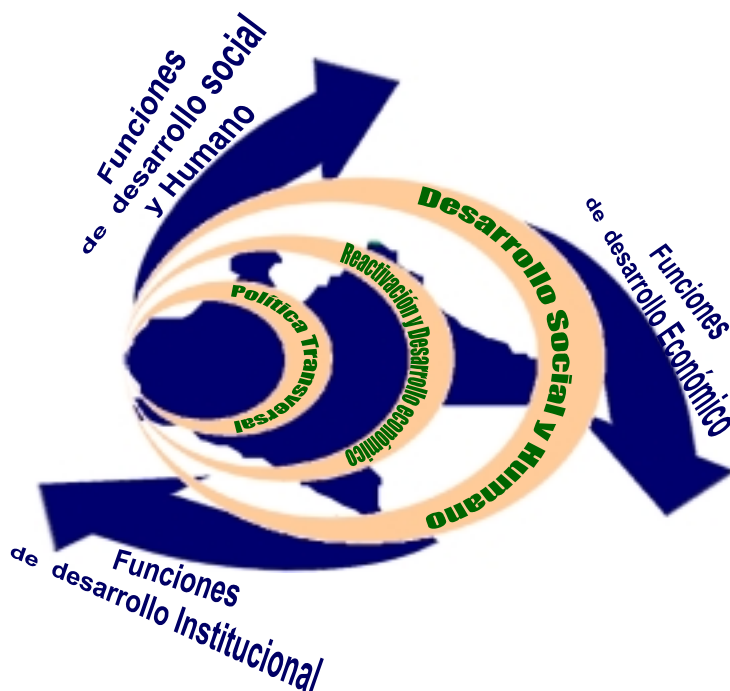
Funciones de desarrollo social y Humano

Funciones de desarrollo Económico

Funciones de desarrollo Institucional

Desarrollo Social y Humano

Reactivación y Desarrollo económico

Política Transversal